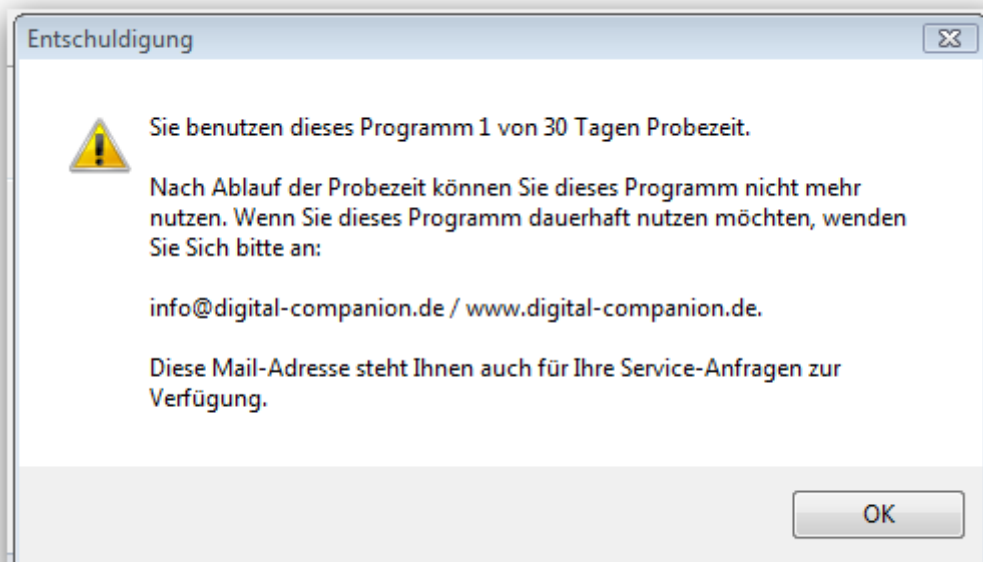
Entschuldigung

Sie benutzen dieses Programm 1 von 30 Tagen Probezeit.

Nach Ablauf der Probezeit können Sie dieses Programm nicht mehr nutzen. Wenn Sie dieses Programm dauerhaft nutzen möchten, wenden Sie Sich bitte an:

info@digital-companion.de / www.digital-companion.de.

Diese Mail-Adresse steht Ihnen auch für Ihre Service-Anfragen zur Verfügung.

OK